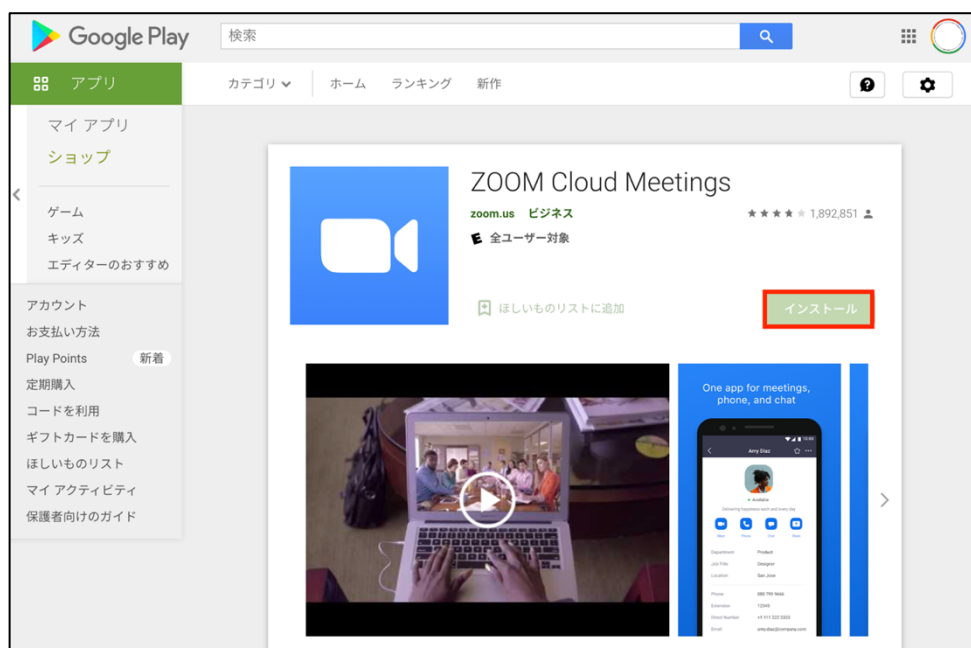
Google Play

検索

アプリ

カテゴリ　ホーム　ランキング　新作

マイ アプリ
ショップ

ゲーム
キッズ
エディターのおすすめ

アカウント
お支払い方法
Play Points 新着
定期購入
コードを利用
ギフトカードを購入
ほしいものリスト
マイ アクティビティ
保護者向けのガイド

ZOOM Cloud Meetings
zoom.us　ビジネス
1,892,851
E 全ユーザー対象

ほしいものリストに追加

インストール

One app for meetings, phone, and chat

Amy Diaz
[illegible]